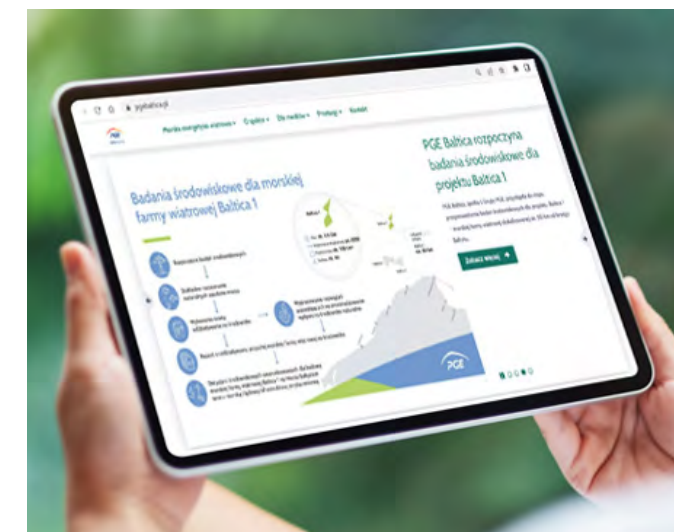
pgebaltica.pl

PGE

Morska energetyka wiatrowa ▾ O spółce ▾ Dla mediów ▾ Przetargi ▾ Kontakt

Badania środowiskowe dla morskiej farmy wiatrowej Baltica 1

PGE Baltica rozpoczyna badania środowiskowe dla projektu Baltica 1

PGE Baltica, spółka z Grupy PGE, przystąpiła do etapu przeprowadzania badań środowiskowych dla projektu Baltica 1 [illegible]

Zobacz więcej

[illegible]

PGE